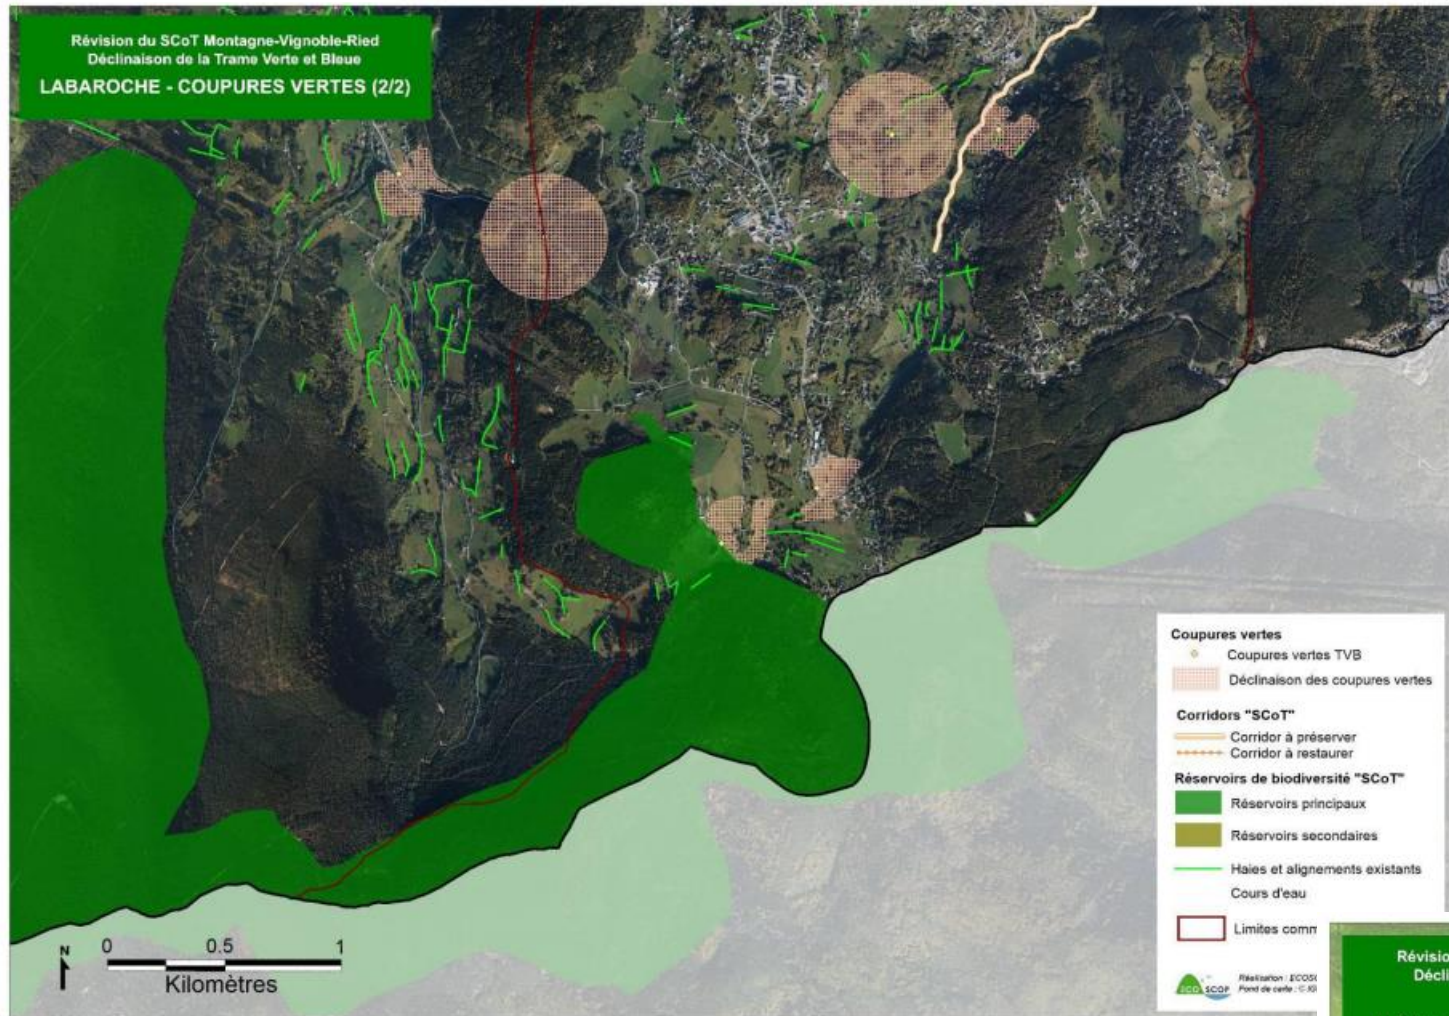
Révision du SCoT Montagne-Vignoble-Ried
Déclinaison de la Trame Verte et Bleue

LABAROCHE - COUPURES VERTES (2/2)

Coupures vertes
Coupures vertes TVB
Déclinaison des coupures vertes

Corridors "SCoT"
Corridor à préserver
Corridor à restaurer

Réservoirs de biodiversité "SCoT"
Réservoirs principaux
Réservoirs secondaires
Haies et alignements existants
Cours d'eau
Limites comm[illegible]

ECO SCOP
Réalisation : ECOS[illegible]
Fond de carte : © IG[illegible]

Révisio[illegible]
Décli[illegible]

N
0 0.5 1
Kilomètres